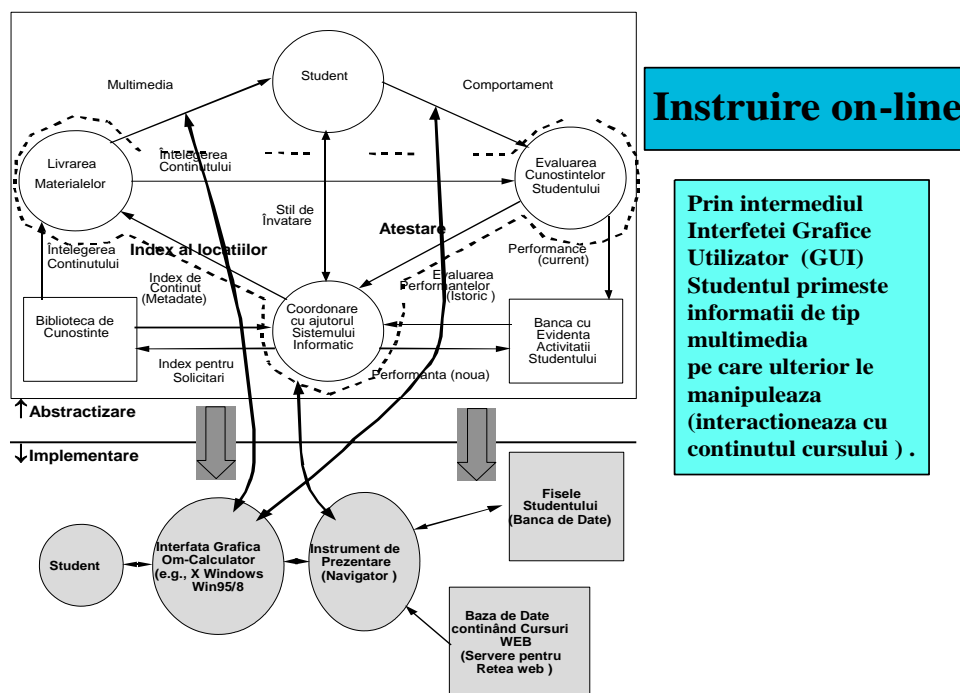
Student

Multimedia

Comportament

Livrarea Materialelor

Întelegerea Continutului

Evaluarea Cunostintelor Studentului

Stil de Învatare

Atestare

Întelegerea Continutului

Index al locatiilor

Performance (current)

Index de Continut (Metadate)

Evaluarea Performantelor (Istoric )

Biblioteca de Cunostinte

Coordonare cu ajutorul Sistemului Informatic

Banca cu Evidenta Activitatii Studentului

Index pentru Solicitari

Performanta (noua)

↑Abstractizare

↓Implementare

Fisele Studentului (Banca de Date)

Student

Interfata Grafica Om-Calculator (e.g., X Windows Win95/8

Instrument de Prezentare (Navigator )

Baza de Date continând Cursuri WEB (Servere pentru Retea web )

Instruire on-line

Prin intermediul Interfetei Grafice Utilizator (GUI) Studentul primeste informatii de tip multimedia pe care ulterior le manipuleaza (interactioneaza cu continutul cursului ) .